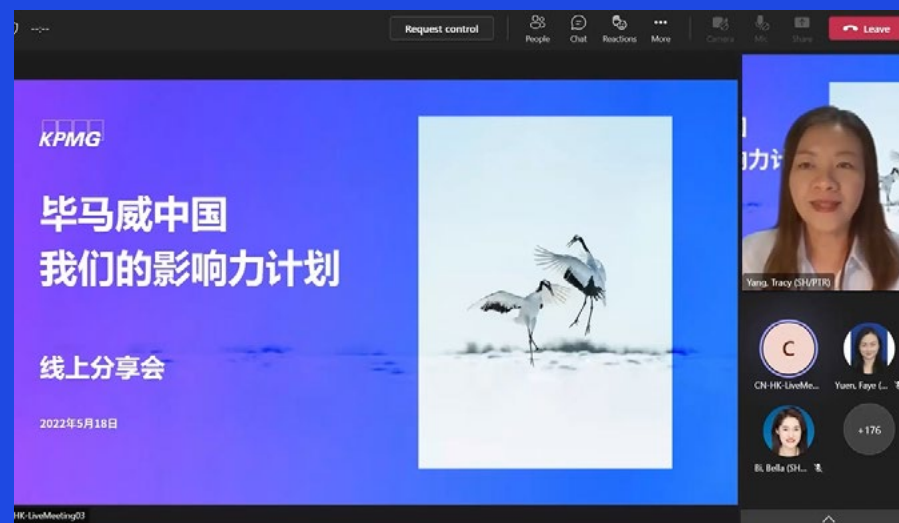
--:--

Request control

People

Chat

Reactions

More

Camera

Mic

Share

Leave

KPMG

毕马威中国
我们的影响力计划

线上分享会

2022年5月18日

力计

Yang, Tracy (SH/PTR)

C

CN-HK-LiveMe...

Yuen, Faye (...

Bi, Bella (SH...

+176

HK-LiveMeeting03